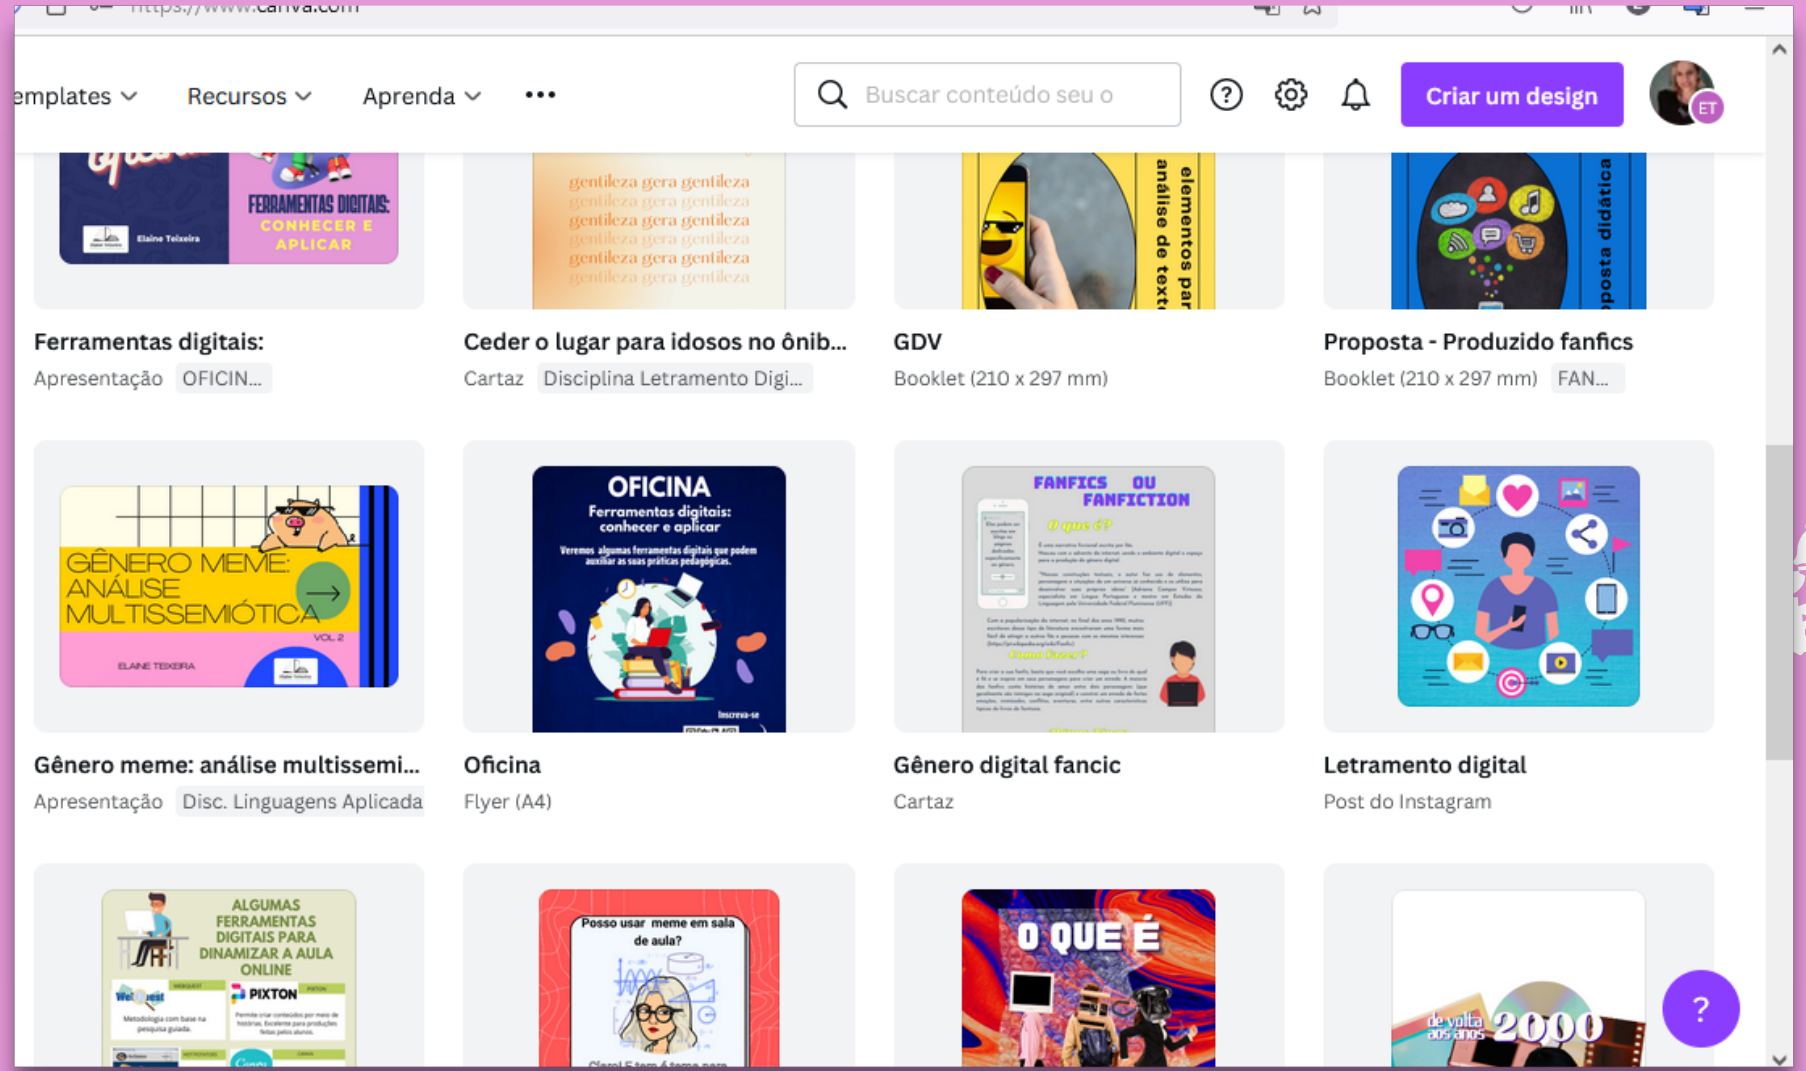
https://www.canva.com

emplates Recursos Aprenda •••

Buscar conteúdo seu o

Criar um design

ET

Elaine Teixeira
FERRAMENTAS DIGITAIS: CONHECER E APLICAR

gentileza gera gentileza
gentileza gera gentileza
gentileza gera gentileza
gentileza gera gentileza
gentileza gera gentileza
gentileza gera gentileza

elementos par
análise de text

posta didática

Ferramentas digitais:
Apresentação OFICIN...

Ceder o lugar para idosos no ônib...
Cartaz Disciplina Letramento Digi...

GDV
Booklet (210 x 297 mm)

Proposta - Produzido fanfics
Booklet (210 x 297 mm) FAN...

GÊNERO MEME: ANÁLISE MULTISSEMIÓTICA
VOL. 2
ELAINE TEIXEIRA

OFICINA
Ferramentas digitais: conhecer e aplicar
Veremos algumas ferramentas digitais que podem auxiliar as suas práticas pedagógicas.
Inscreva-se

FANFICS OU FANFICTION
O que é?

Gênero meme: análise multissemi...
Apresentação Disc. Linguagens Aplicada

Oficina
Flyer (A4)

Gênero digital fancic
Cartaz

Letramento digital
Post do Instagram

ALGUMAS FERRAMENTAS DIGITAIS PARA DINAMIZAR A AULA ONLINE
WebQuest
PIXTON
Metodologia com base na pesquisa guiada.
Canva

Posso usar meme em sala de aula?
Claro! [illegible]

O QUE É

de volta aos anos 2000

?